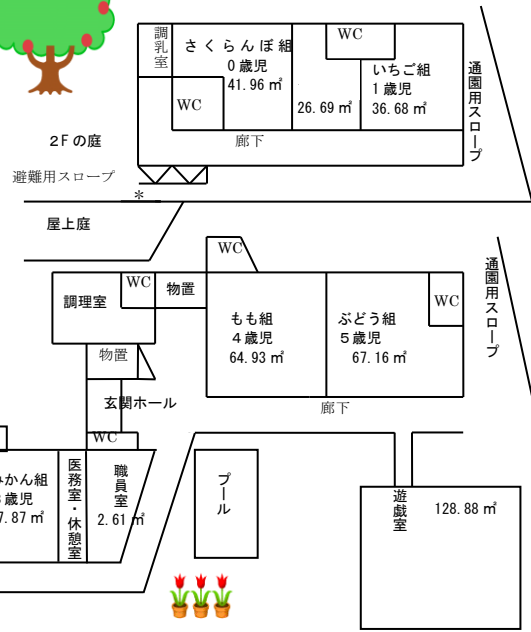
調乳室

さくらんぼ組
０歳児
41.96 ㎡

WC

WC

26.69 ㎡

いちご組
１歳児
36.68 ㎡

通園用スロープ

２Ｆの庭

廊下

避難用スロープ

＊

屋上庭

WC

通園用スロープ

調理室

WC

物置

もも組
４歳児
64.93 ㎡

ぶどう組
５歳児
67.16 ㎡

WC

物置

玄関ホール

廊下

WC

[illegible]かん組
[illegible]歳児
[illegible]7.87 ㎡

医務室・休憩室

職員室
2.61 ㎡

プール

遊戯室

128.88 ㎡